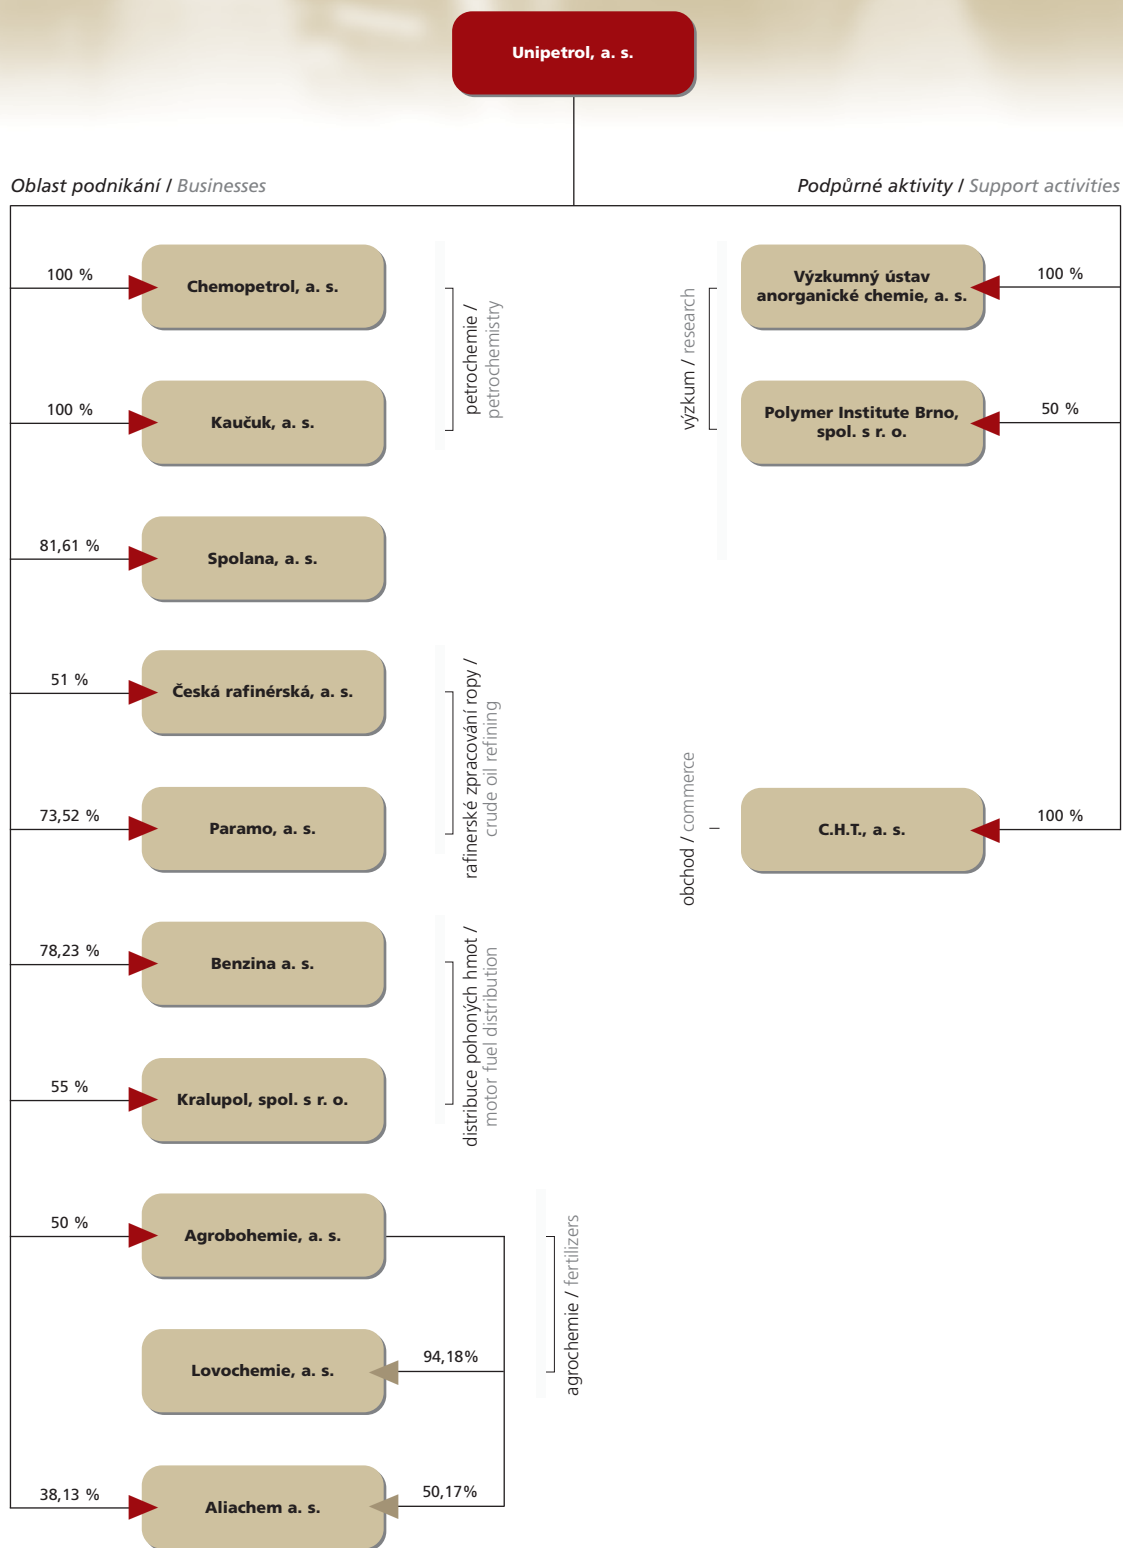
Unipetrol, a. s.

Oblast podnikání / Businesses

Podpůrné aktivity / Support activities

100 %
Chemopetrol, a. s.

100 %
Kaučuk, a. s.

petrochemie / petrochemistry

81,61 %
Spolana, a. s.

51 %
Česká rafinérská, a. s.

73,52 %
Paramo, a. s.

rafinerské zpracování ropy / crude oil refining

78,23 %
Benzina a. s.

55 %
Kralupol, spol. s r. o.

distribuce pohonných hmot / motor fuel distribution

50 %
Agrobohemie, a. s.

94,18%
Lovochemie, a. s.

38,13 %
Aliachem a. s.
50,17%

agrochemie / fertilizers

Výzkumný ústav anorganické chemie, a. s.
100 %

Polymer Institute Brno, spol. s r. o.
50 %

výzkum / research

C.H.T., a. s.
100 %

obchod / commerce